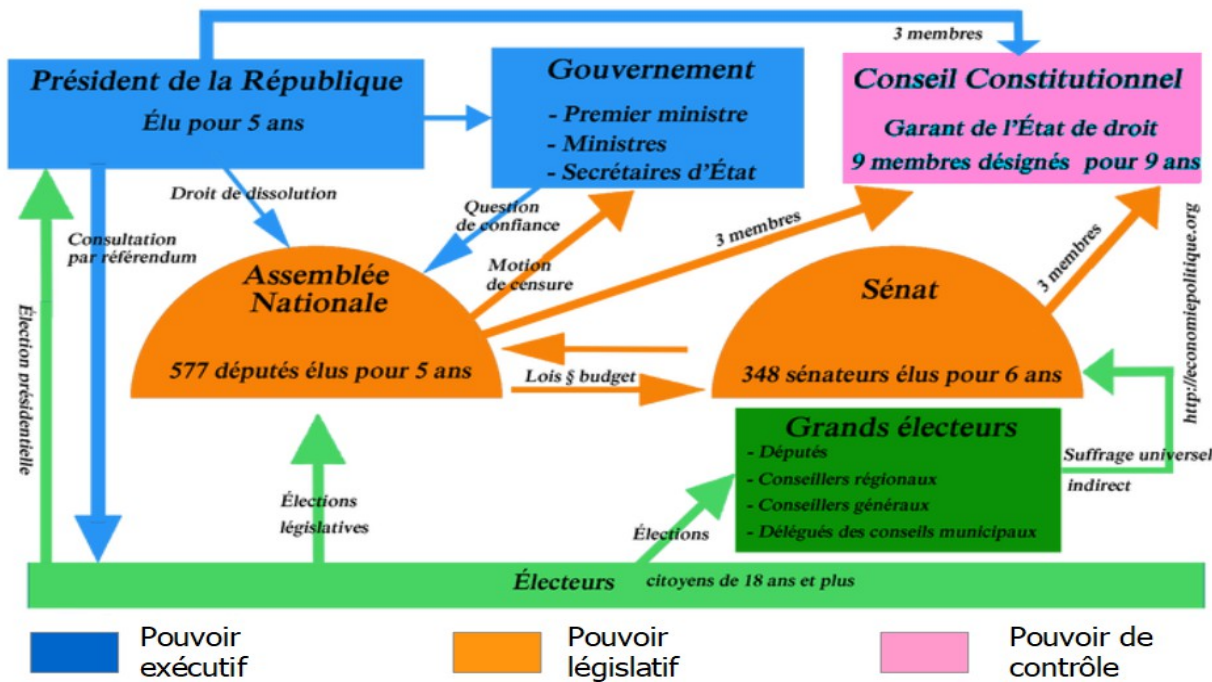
3 membres

Président de la République
Élu pour 5 ans

Gouvernement
- Premier ministre
- Ministres
- Secrétaires d'État

Conseil Constitutionnel
Garant de l'État de droit
9 membres désignés pour 9 ans

Droit de dissolution

Question de confiance

Consultation par référendum

3 membres

Motion de censure

Assemblée Nationale
577 députés élus pour 5 ans

Sénat
348 sénateurs élus pour 6 ans

3 membres

http://economiepolitique.org

Élection présidentielle

Lois § budget

Grands électeurs
- Députés
- Conseillers régionaux
- Conseillers généraux
- Délégués des conseils municipaux

Suffrage universel indirect

Élections législatives

Élections

Électeurs citoyens de 18 ans et plus

Pouvoir exécutif

Pouvoir législatif

Pouvoir de contrôle